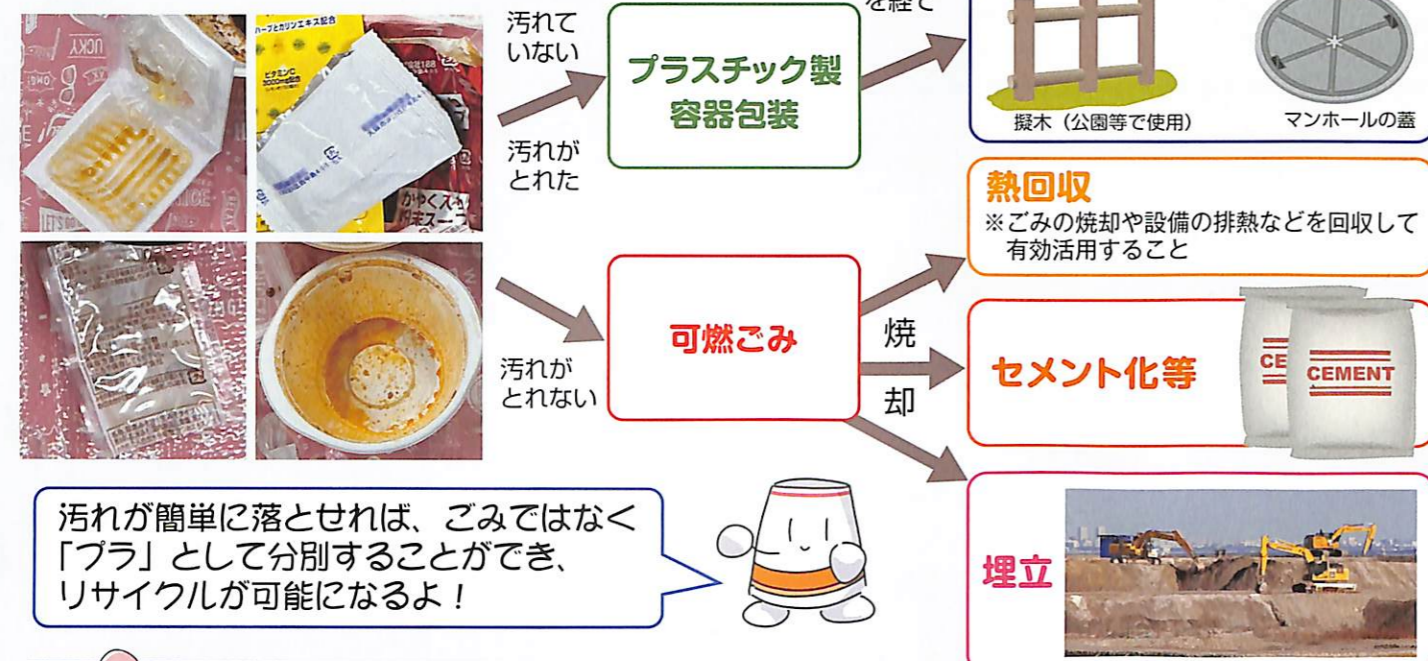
汚れていない

汚れがとれた

プラスチック製容器包装

を経て

擬木（公園等で使用）

マンホールの蓋

熱回収

※ごみの焼却や設備の排熱などを回収して有効活用すること

汚れがとれない

可燃ごみ

焼却

セメント化等

CEMENT

CEMENT

埋立

汚れが簡単に落とせれば、ごみではなく「プラ」として分別することができ、リサイクルが可能になるよ！